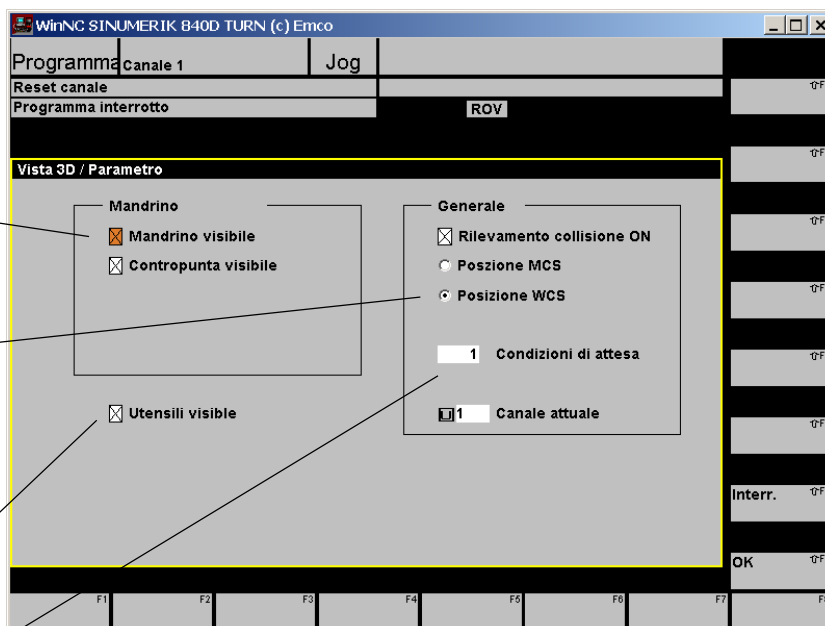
WinNC SINUMERIK 840D TURN (c) Emco

Programma Canale 1 Jog

Reset canale

Programma interrotto

ROV

Vista 3D / Parametro

Mandrino

Mandrino visibile

Contropunta visibile

Utensili visible

Generale

Rilevamento collisione ON

Posizione MCS

Posizione WCS

1 Condizioni di attesa

1 Canale attuale

Interr.

OK

F1 F2 F3 F4 F5 F6 F7